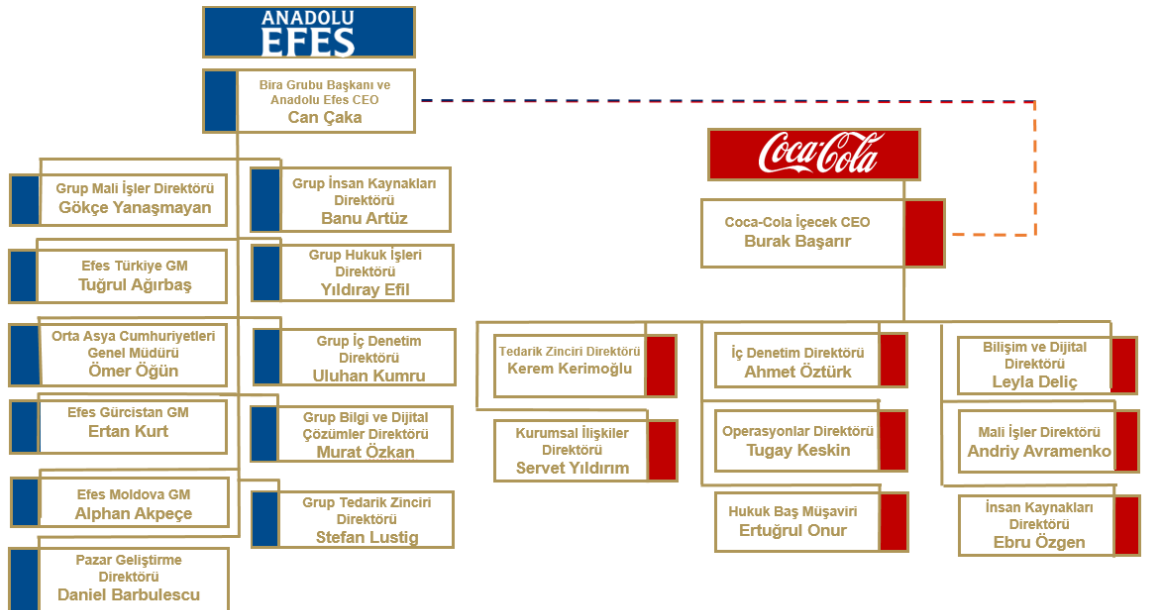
ANADOLU EFES

Bira Grubu Başkanı ve Anadolu Efes CEO
Can Çaka

Grup Mali İşler Direktörü
Gökçe Yanaşmayan

Grup İnsan Kaynakları Direktörü
Banu Artüz

Efes Türkiye GM
Tuğrul Ağırbaş

Grup Hukuk İşleri Direktörü
Yıldıray Efil

Orta Asya Cumhuriyetleri Genel Müdürü
Ömer Öğün

Grup İç Denetim Direktörü
Uluhan Kumru

Efes Gürcistan GM
Ertan Kurt

Grup Bilgi ve Dijital Çözümler Direktörü
Murat Özkan

Efes Moldova GM
Alphan Akpeçe

Grup Tedarik Zinciri Direktörü
Stefan Lustig

Pazar Geliştirme Direktörü
Daniel Barbulescu

Coca-Cola

Coca-Cola İçecek CEO
Burak Başarır

Tedarik Zinciri Direktörü
Kerem Kerimoğlu

İç Denetim Direktörü
Ahmet Öztürk

Bilişim ve Dijital Direktörü
Leyla Deliç

Kurumsal İlişkiler Direktörü
Servet Yıldırım

Operasyonlar Direktörü
Tugay Keskin

Mali İşler Direktörü
Andriy Avramenko

Hukuk Baş Müşaviri
Ertuğrul Onur

İnsan Kaynakları Direktörü
Ebru Özgen